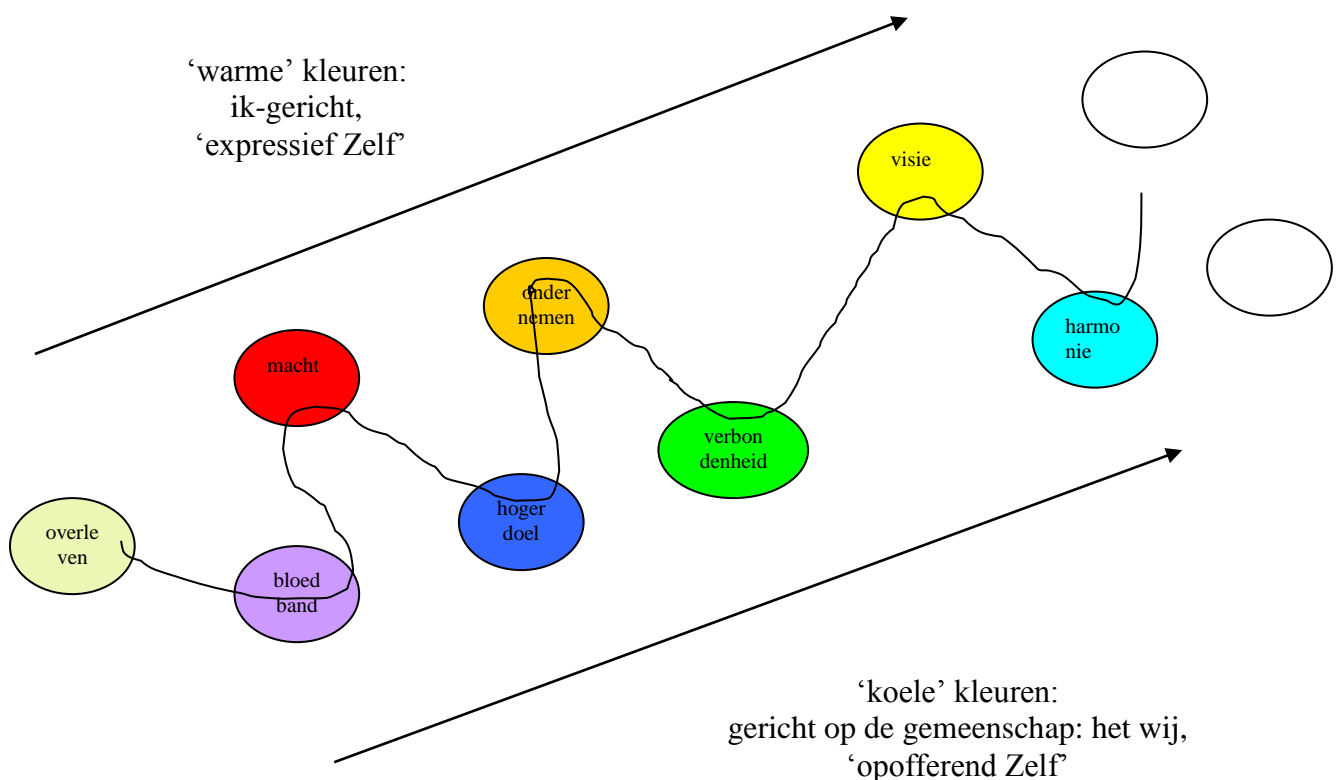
'warme' kleuren:
ik-gericht,
'expressief Zelf'

visie

onder
nemen

macht

harmo
nie

verbon
denheid

hoger
doel

overle
ven

bloed
band

'koele' kleuren:
gericht op de gemeenschap: het wij,
'opofferend Zelf'